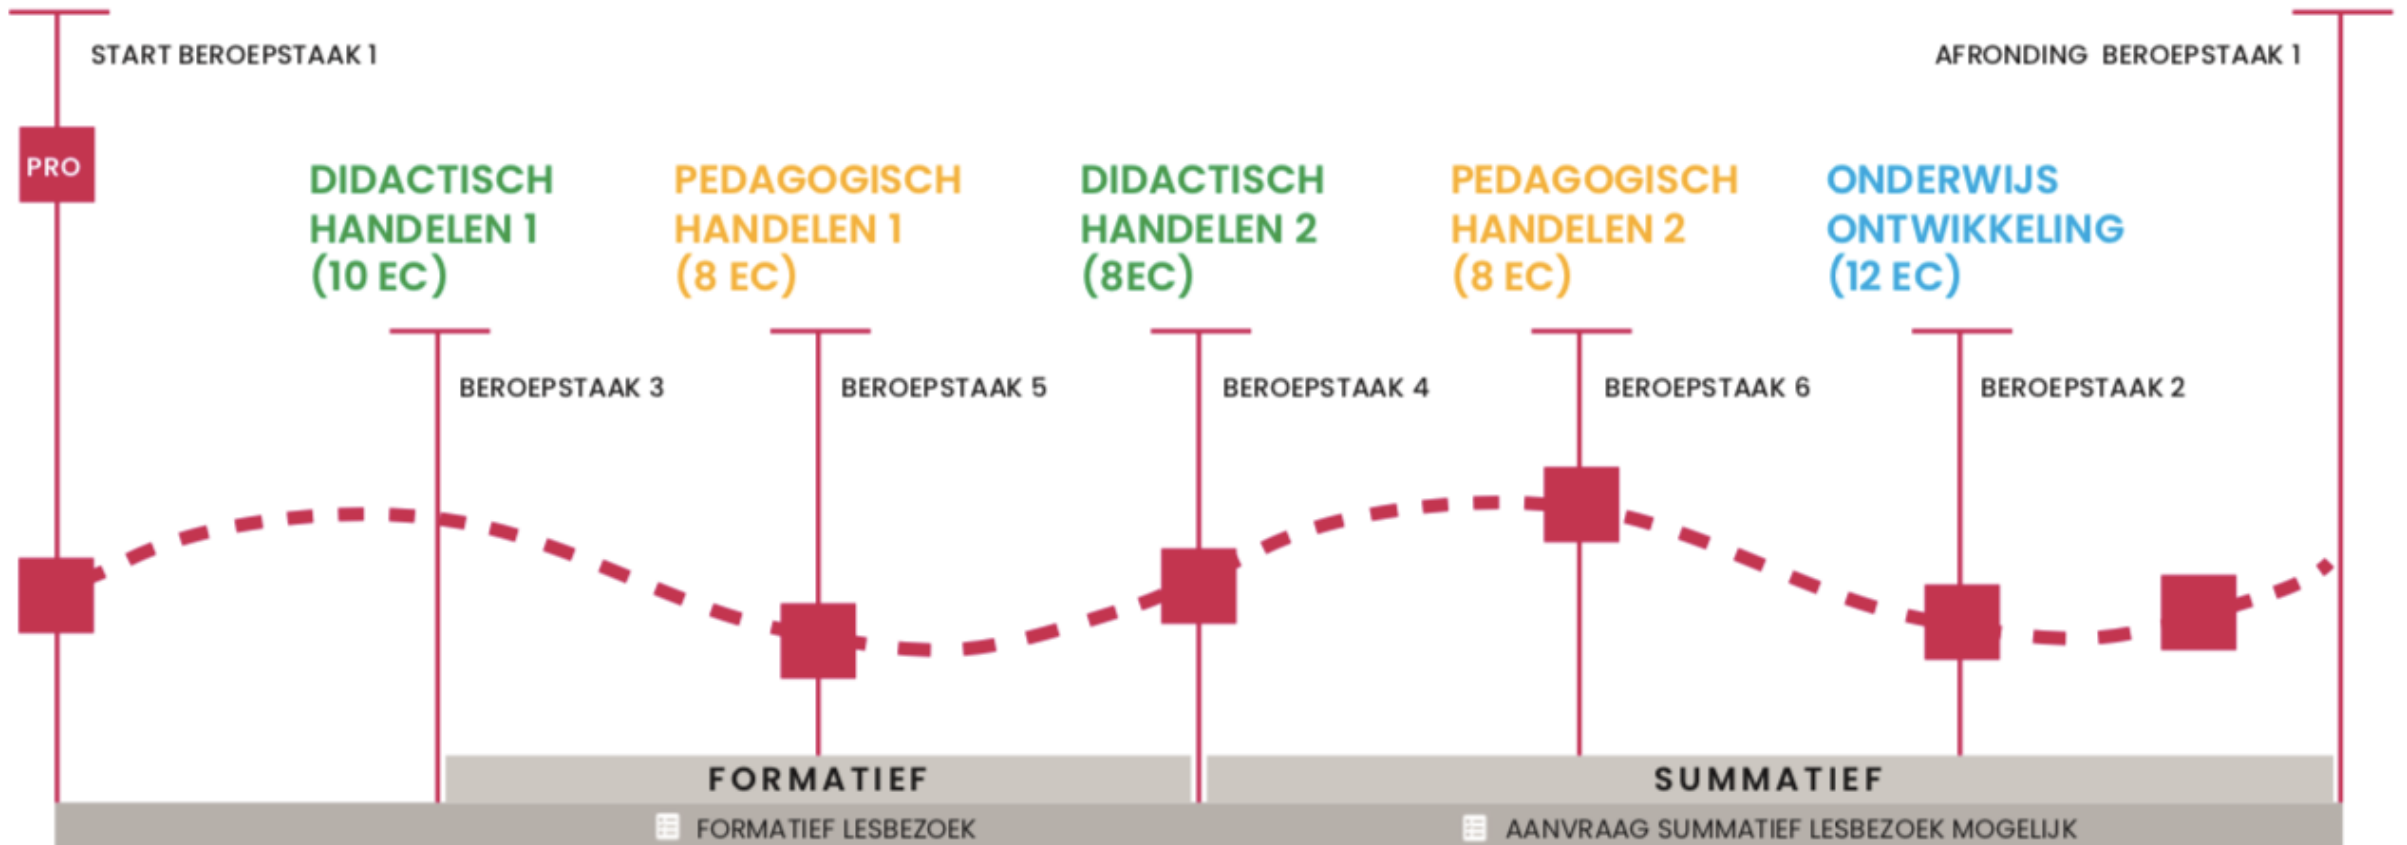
START BEROEPSTAAK 1

AFRONDING BEROEPSTAAK 1

PRO

DIDACTISCH HANDELEN 1 (10 EC)

PEDAGOGISCH HANDELEN 1 (8 EC)

DIDACTISCH HANDELEN 2 (8EC)

PEDAGOGISCH HANDELEN 2 (8 EC)

ONDERWIJS ONTWIKKELING (12 EC)

BEROEPSTAAK 3

BEROEPSTAAK 5

BEROEPSTAAK 4

BEROEPSTAAK 6

BEROEPSTAAK 2

FORMATIEF

SUMMATIEF

FORMATIEF LESBEZOEK

AANVRAAG SUMMATIEF LESBEZOEK MOGELIJK